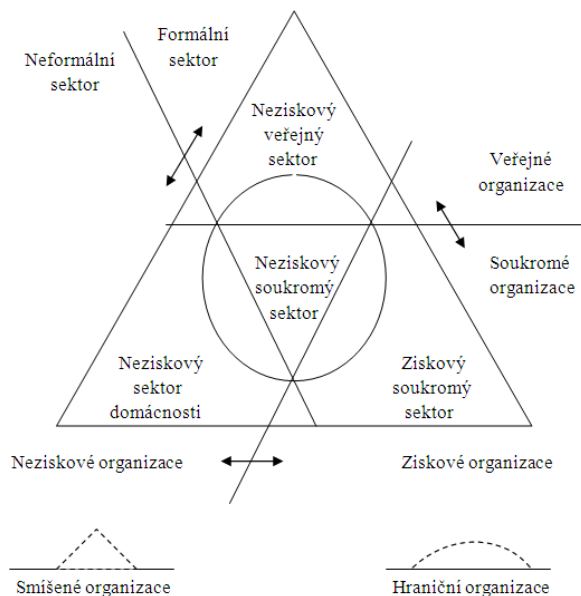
Neformální sektor

Formální sektor

Neziskový veřejný sektor

Veřejné organizace

Soukromé organizace

Neziskový soukromý sektor

Neziskový sektor domácnosti

Ziskový soukromý sektor

Neziskové organizace

Ziskové organizace

Smíšené organizace

Hraniční organizace